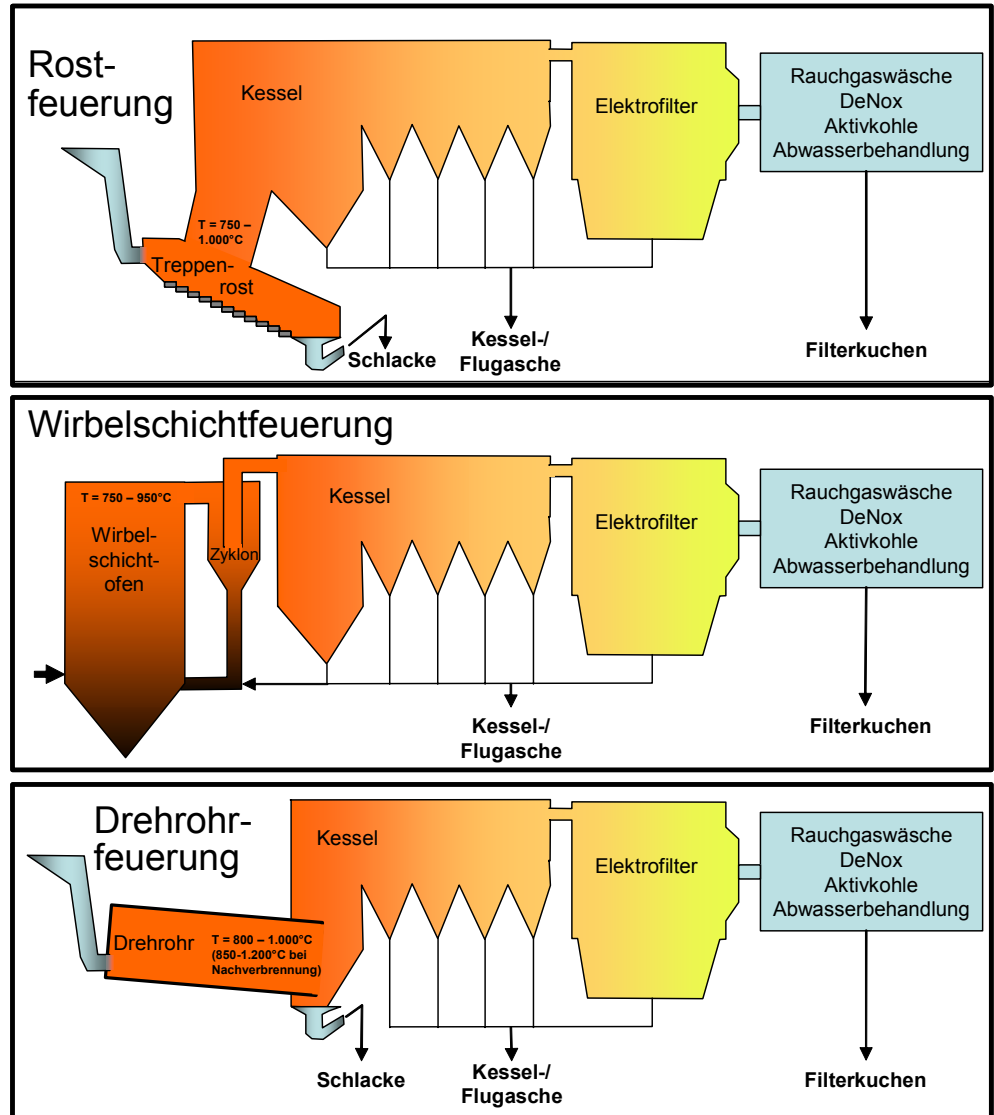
Rostfeuerung

Kessel

Elektrofilter

Rauchgaswäsche
DeNox
Aktivkohle
Abwasserbehandlung

T = 750 – 1.000°C

Treppenrost

Schlacke

Kessel-/ Flugasche

Filterkuchen

Wirbelschichtfeuerung

T = 750 – 950°C

Wirbelschichtofen

Zyklon

Kessel

Elektrofilter

Rauchgaswäsche
DeNox
Aktivkohle
Abwasserbehandlung

Kessel-/ Flugasche

Filterkuchen

Drehrohrfeuerung

Kessel

Elektrofilter

Rauchgaswäsche
DeNox
Aktivkohle
Abwasserbehandlung

Drehrohr

T = 800 – 1.000°C (850-1.200°C bei Nachverbrennung)

Schlacke

Kessel-/ Flugasche

Filterkuchen